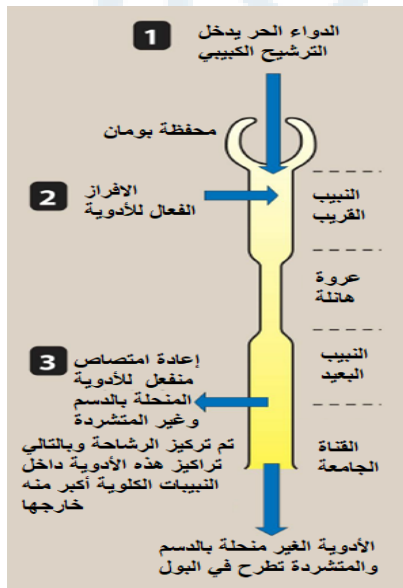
1
الدواء الحر يدخل
الترشيح الكبيبي

محفظة بومان

2
الافراز
الفعال للأدوية

النبيب
القريب

عروة
هانلة

3
إعادة امتصاص
منفعل للأدوية
المنحلة بالدسم
وغير المتشردة

النبيب
البعيد

تم تركيز الرشاحة وبالتالي
تراكيز هذه الأدوية داخل
النبيبات الكلوية أكبر منه
خارجها

القناة
الجامعة

الأدوية الغير منحلة بالدسم
والمتشردة تطرح في البول